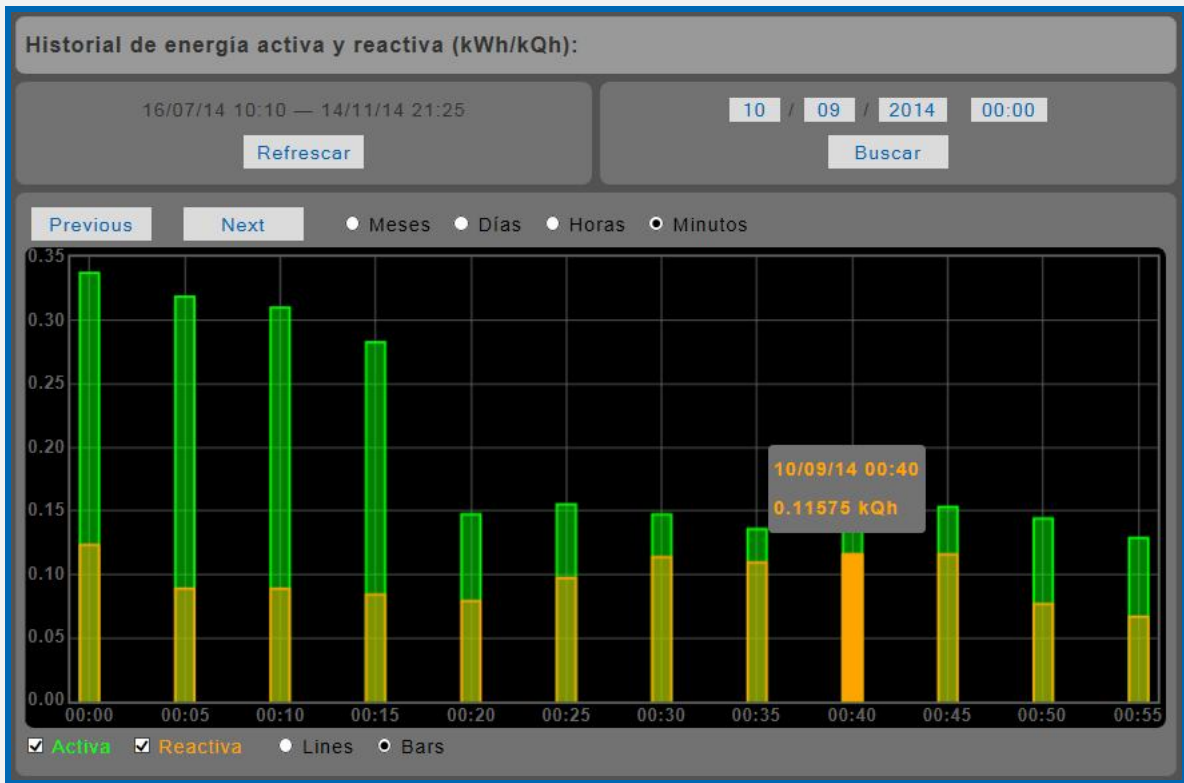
Historial de energía activa y reactiva (kWh/kQh):

16/07/14 10:10 — 14/11/14 21:25

Refrescar

10 / 09 / 2014 00:00

Buscar

Previous Next Meses Días Horas Minutos

0.35
0.30
0.25
0.20
0.15
0.10
0.05
0.00

00:00 00:05 00:10 00:15 00:20 00:25 00:30 00:35 00:40 00:45 00:50 00:55

10/09/14 00:40
0.11575 kQh

Activa Reactiva Lines Bars